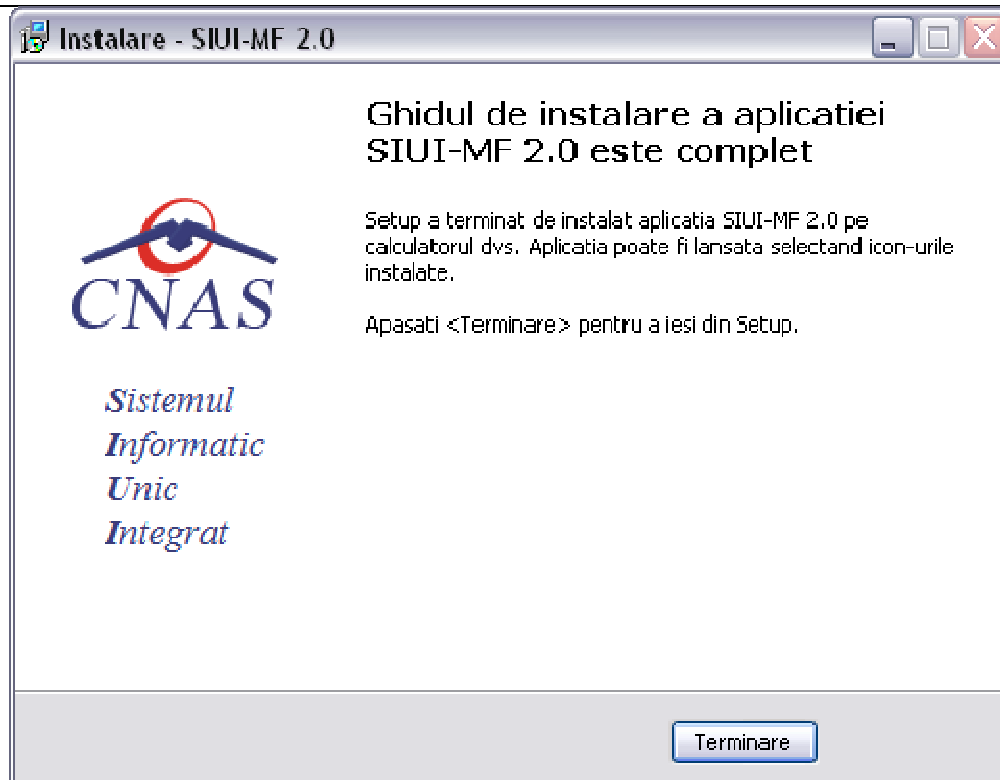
Instalare - SIUI-MF 2.0

Ghidul de instalare a aplicatiei SIUI-MF 2.0 este complet

Setup a terminat de instalat aplicatia SIUI-MF 2.0 pe calculatorul dvs. Aplicatia poate fi lansata selectand icon-urile instalate.

Apasati <Terminare> pentru a iesi din Setup.

CNAS

Sistemul
Informatic
Unic
Integrat

Terminare